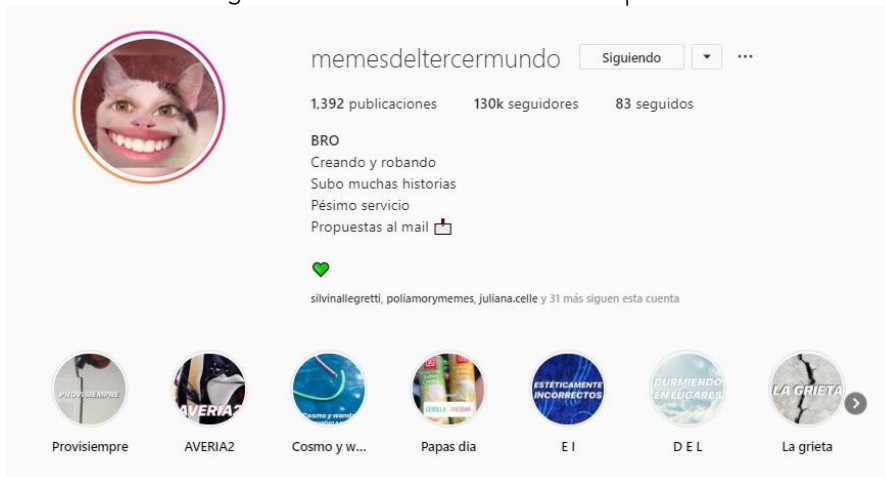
memesdeltercermundo Siguiendo ▾ ···

1,392 publicaciones 130k seguidores 83 seguidos

BRO
Creando y robando
Subo muchas historias
Pésimo servicio
Propuestas al mail 📩

💚

silvinallegretti, poliamorymemes, juliana.celle y 31 más siguen esta cuenta

PROVISIEMPRE Provisiempre
AVERIA2 AVERIA2
Cosmo y wanda Cosmo y w...
Papas dia
ESTÉTICAMENTE INCORRECTOS E I
DURMIENDO EN LUGARES D E L
LA GRIETA La grieta